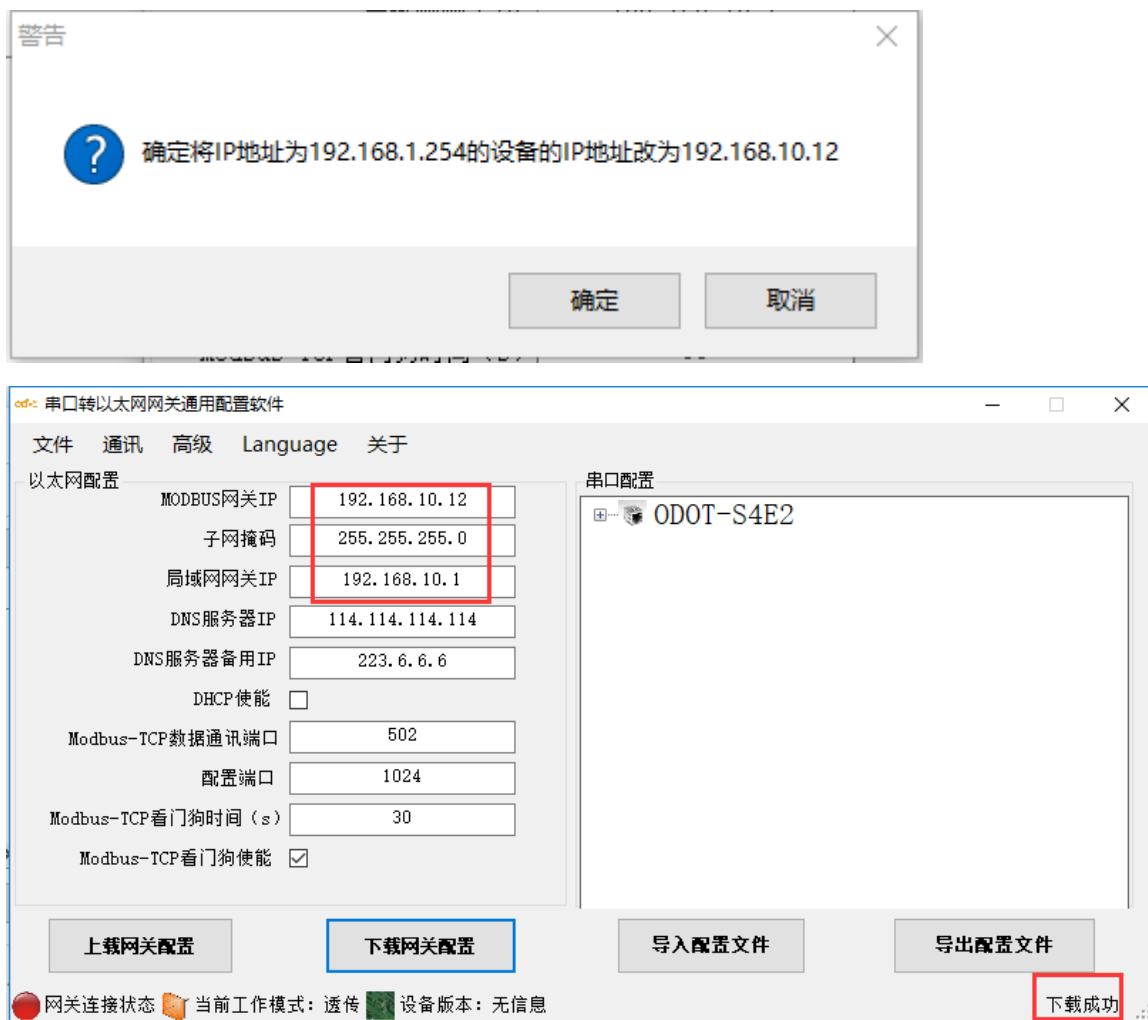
警告

确定将IP地址为192.168.1.254的设备的IP地址改为192.168.10.12

确定 取消

串口转以太网网关通用配置软件

文件 通讯 高级 Language 关于

以太网配置

| | |
|---|---|
| MODBUS网关IP | 192.168.10.12 |
| 子网掩码 | 255.255.255.0 |
| 局域网网关IP | 192.168.10.1 |
| DNS服务器IP | 114.114.114.114 |
| DNS服务器备用IP | 223.6.6.6 |
| DHCP使能 | ☐ |
| Modbus-TCP数据通讯端口 | 502 |
| 配置端口 | 1024 |
| Modbus-TCP看门狗时间（s） | 30 |
| Modbus-TCP看门狗使能 | ☑ |

串口配置

ODOT-S4E2

上载网关配置 下载网关配置 导入配置文件 导出配置文件

网关连接状态 当前工作模式：透传 设备版本：无信息 下载成功